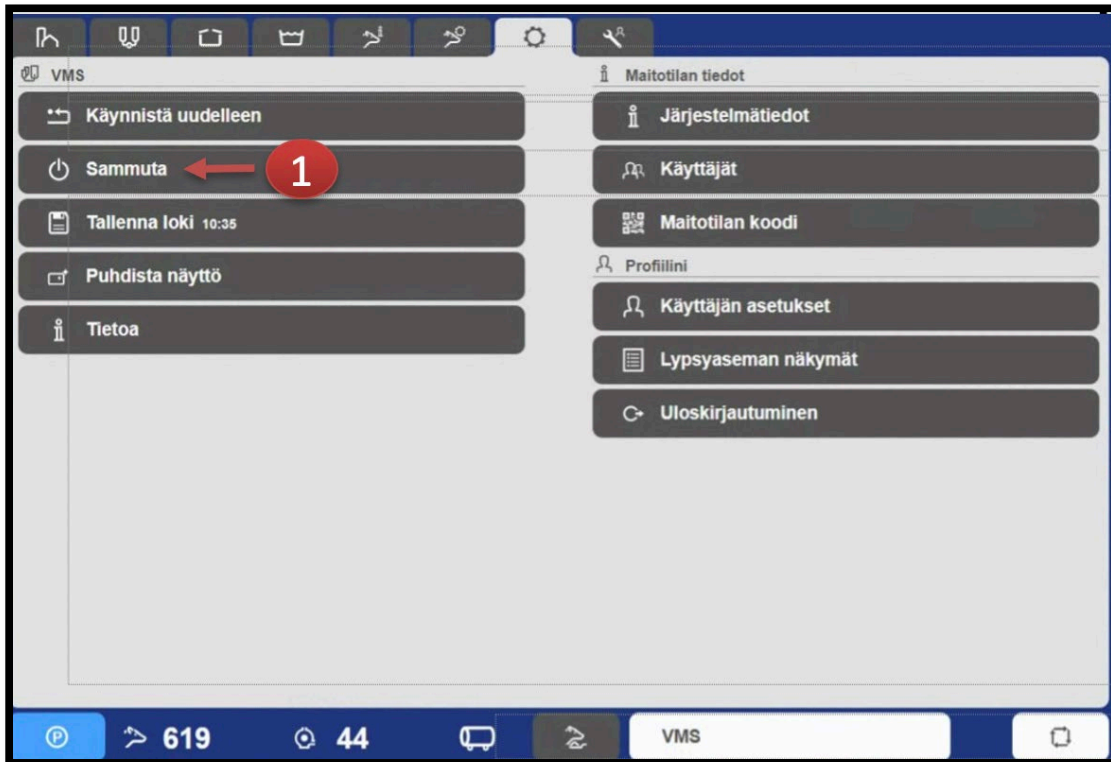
VMS

Käynnistä uudelleen

Sammuta

1

Tallenna loki 10:35

Puhdista näyttö

Tietoa

Maitotilan tiedot

Järjestelmätiedot

Käyttäjät

Maitotilan koodi

Profiilini

Käyttäjän asetukset

Lypsyaseman näkymät

Uloskirjautuminen

619

44

VMS